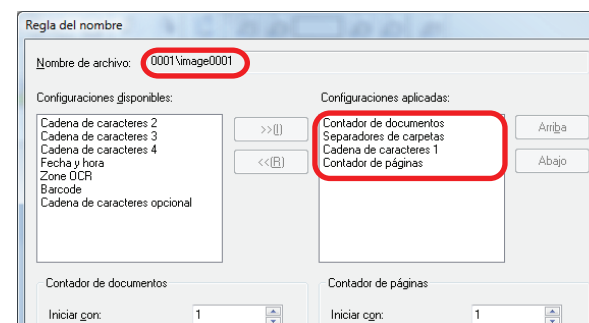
Regla del nombre

Nombre de archivo: 0001\image0001

Configuraciones disponibles:

Cadena de caracteres 2
Cadena de caracteres 3
Cadena de caracteres 4
Fecha y hora
Zone OCR
Barcode
Cadena de caracteres opcional

>>(I)

<<(R)

Configuraciones aplicadas:

Contador de documentos
Separadores de carpetas
Cadena de caracteres 1
Contador de páginas

Arriba

Abajo

Contador de documentos

Iniciar con: 1

Contador de páginas

Iniciar con: 1